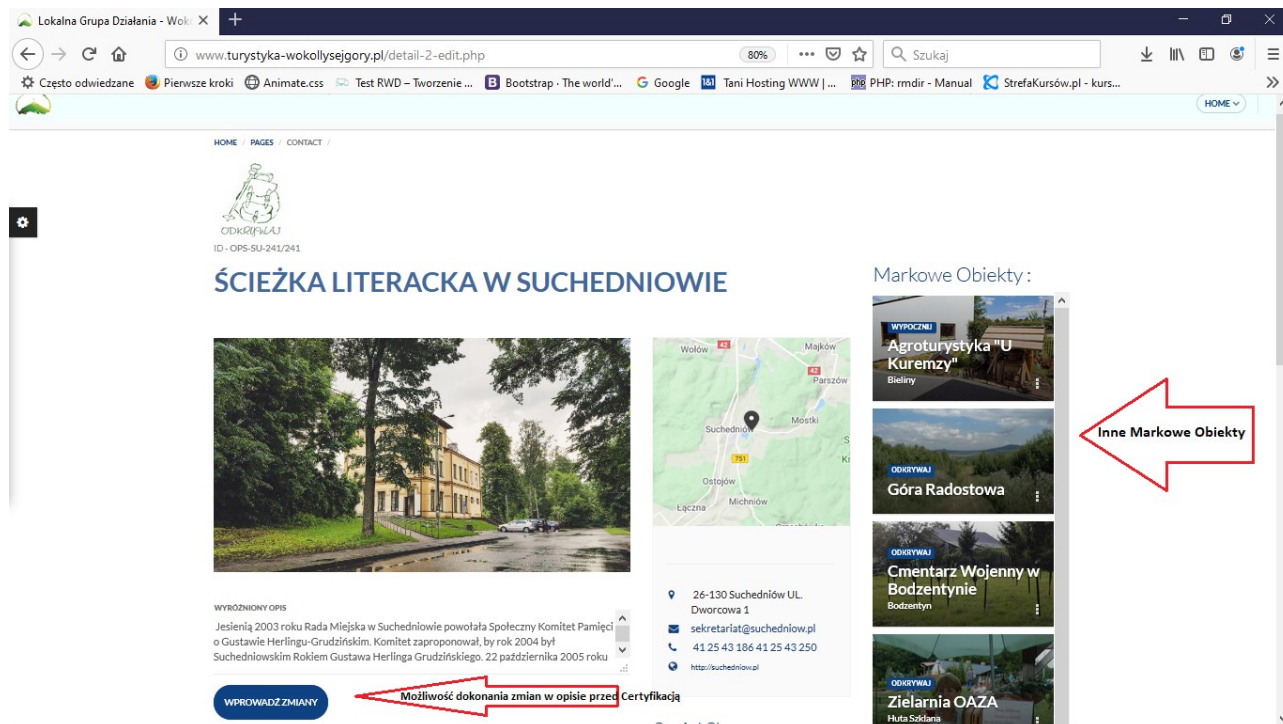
Lokalna Grupa Działania - Wok
www.turystyka-wokollysejgory.pl/detail-2-edit.php
80%
Szukaj
Często odwiedzane Pierwsze kroki Animate.css Test RWD – Tworzenie ... Bootstrap · The world'... Google Tani Hosting WWW | ... PHP: rmdir - Manual StrefaKursów.pl - kurs...
HOME

HOME / PAGES / CONTACT /

ODKRYWAJ
ID - OPS-SU-241/241

ŚCIEŻKA LITERACKA W SUCHEDNIOWIE

Wołów
Majków
Parszów
Mostki
Suchedniów
751
Ostojów
Michniów
Łączna

Markowe Obiekty :

WYPOCZNIJ
Agroturystyka "U Kuremzy"
Bieliny

Inne Markowe Obiekty

ODKRYWAJ
Góra Radostowa

ODKRYWAJ
Cmentarz Wojenny w Bodzentynie
Bodzentyn

ODKRYWAJ
Zielarnia OAZA
Huta Szklana

WYRÓŻNIONY OPIS
Jesienią 2003 roku Rada Miejska w Suchedniowie powołała Społeczny Komitet Pamięci o Gustawie Herlingu-Grudzińskim. Komitet zaproponował, by rok 2004 był Suchedniowskim Rokiem Gustawa Herlinga Grudzińskiego. 22 października 2005 roku

26-130 Suchedniów UL. Dworcowa 1
sekretariat@suchedniow.pl
41 25 43 186 41 25 43 250
http://suchedniow.pl

WPROWADŹ ZMIANY
Możliwość dokonania zmian w opisie przed Certyfikacją